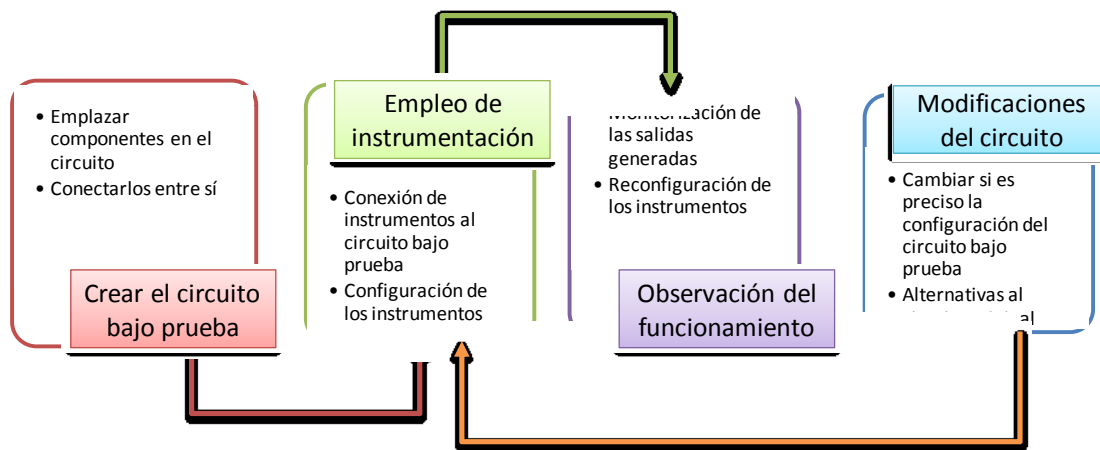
• Emplazar componentes en el circuito
• Conectarlos entre sí

Crear el circuito bajo prueba

Empleo de instrumentación

• Conexión de instrumentos al circuito bajo prueba
• Configuración de los instrumentos

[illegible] las salidas generadas
• Reconfiguración de los instrumentos

Observación del funcionamiento

Modificaciones del circuito

• Cambiar si es preciso la configuración del circuito bajo prueba
• Alternativas al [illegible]